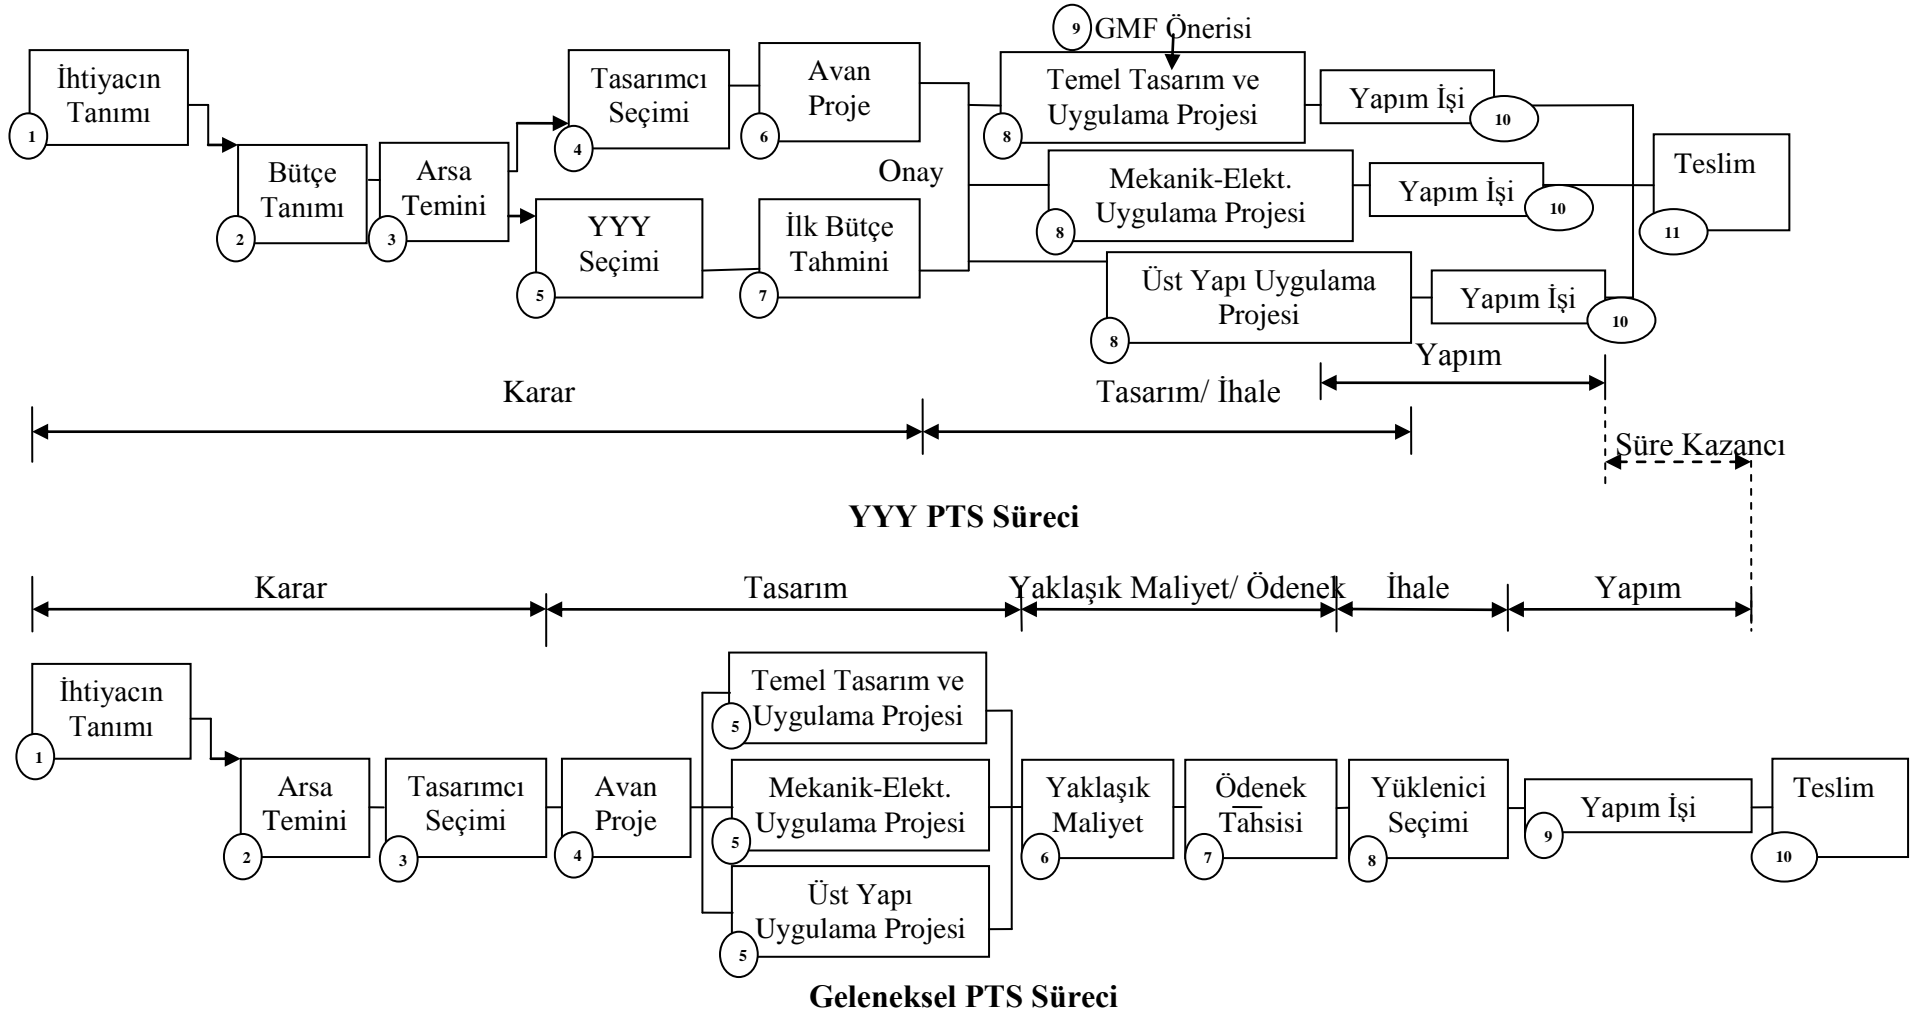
İhtiyacın Tanımı 1

Bütçe Tanımı 2

Arsa Temini 3

Tasarımcı Seçimi 4

YYY Seçimi 5

Avan Proje 6

İlk Bütçe Tahmini 7

Onay

9 GMF Önerisi

Temel Tasarım ve Uygulama Projesi 8

Mekanik-Elekt. Uygulama Projesi 8

Üst Yapı Uygulama Projesi 8

Yapım İşi 10

Yapım İşi 10

Yapım İşi 10

Teslim 11

Yapım

Karar

Tasarım/ İhale

Süre Kazancı

**YYY PTS Süreci**

Karar

Tasarım

Yaklaşık Maliyet/ Ödenek

İhale

Yapım

İhtiyacın Tanımı 1

Arsa Temini 2

Tasarımcı Seçimi 3

Avan Proje 4

Temel Tasarım ve Uygulama Projesi 5

Mekanik-Elekt. Uygulama Projesi 5

Üst Yapı Uygulama Projesi 5

Yaklaşık Maliyet 6

Ödenek Tahsisi 7

Yüklenici Seçimi 8

Yapım İşi 9

Teslim 10

**Geleneksel PTS Süreci**